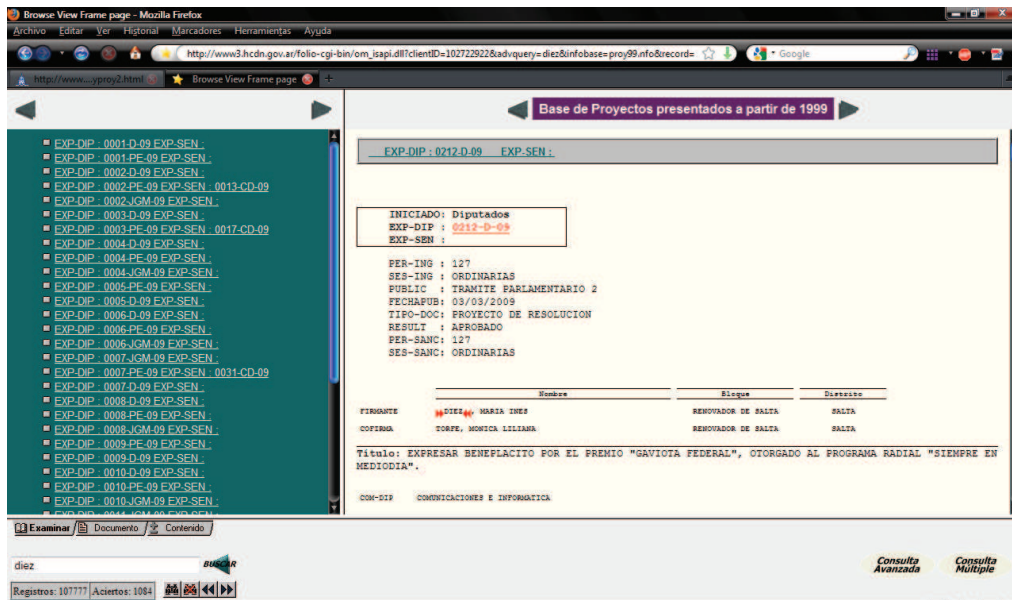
Browse View Frame page - Mozilla Firefox

Archivo Editar Ver Historial Marcadores Herramientas Ayuda

http://www3.hcdn.gov.ar/folio-cgi-bin/om_isapi.dll?clientID=102722922&advquery=diez&infobase=proy99.nfo&record=

Google

http://www....yproy2.html

Browse View Frame page

Base de Proyectos presentados a partir de 1999

EXP-DIP : 0001-D-09 EXP-SEN :
EXP-DIP : 0001-PE-09 EXP-SEN :
EXP-DIP : 0002-D-09 EXP-SEN :
EXP-DIP : 0002-PE-09 EXP-SEN : 0013-CD-09
EXP-DIP : 0002-JGM-09 EXP-SEN :
EXP-DIP : 0003-D-09 EXP-SEN :
EXP-DIP : 0003-PE-09 EXP-SEN : 0017-CD-09
EXP-DIP : 0004-D-09 EXP-SEN :
EXP-DIP : 0004-PE-09 EXP-SEN :
EXP-DIP : 0004-JGM-09 EXP-SEN :
EXP-DIP : 0005-PE-09 EXP-SEN :
EXP-DIP : 0005-D-09 EXP-SEN :
EXP-DIP : 0006-D-09 EXP-SEN :
EXP-DIP : 0006-PE-09 EXP-SEN :
EXP-DIP : 0006-JGM-09 EXP-SEN :
EXP-DIP : 0007-JGM-09 EXP-SEN :
EXP-DIP : 0007-PE-09 EXP-SEN : 0031-CD-09
EXP-DIP : 0007-D-09 EXP-SEN :
EXP-DIP : 0008-D-09 EXP-SEN :
EXP-DIP : 0008-PE-09 EXP-SEN :
EXP-DIP : 0008-JGM-09 EXP-SEN :
EXP-DIP : 0009-PE-09 EXP-SEN :
EXP-DIP : 0009-D-09 EXP-SEN :
EXP-DIP : 0010-D-09 EXP-SEN :
EXP-DIP : 0010-PE-09 EXP-SEN :
EXP-DIP : 0010-JGM-09 EXP-SEN :

EXP-DIP : 0212-D-09 EXP-SEN :

INICIADO: Diputados
EXP-DIP : 0212-D-09
EXP-SEN :

PER-ING : 127
SES-ING : ORDINARIAS
PUBLIC : TRAMITE PARLAMENTARIO 2
FECHAPUB: 03/03/2009
TIPO-DOC: PROYECTO DE RESOLUCION
RESULT : APROBADO
PER-SANC: 127
SES-SANC: ORDINARIAS

| | Nombre | Bloque | Distrito |
|---|---|---|---|
| FIRMANTE | DIEZ, MARIA INES | RENOVADOR DE SALTA | SALTA |
| COFIRMA | TORFE, MONICA LILIANA | RENOVADOR DE SALTA | SALTA |

Titulo: EXPRESAR BENEPLACITO POR EL PREMIO "GAVIOTA FEDERAL", OTORGADO AL PROGRAMA RADIAL "SIEMPRE EN MEDIODIA".

COM-DIP COMUNICACIONES E INFORMATICA

Examinar Documento Contenido

diez BUSCAR

Registros: 107777 Aciertos: 1084

Consulta Avanzada Consulta Múltiple